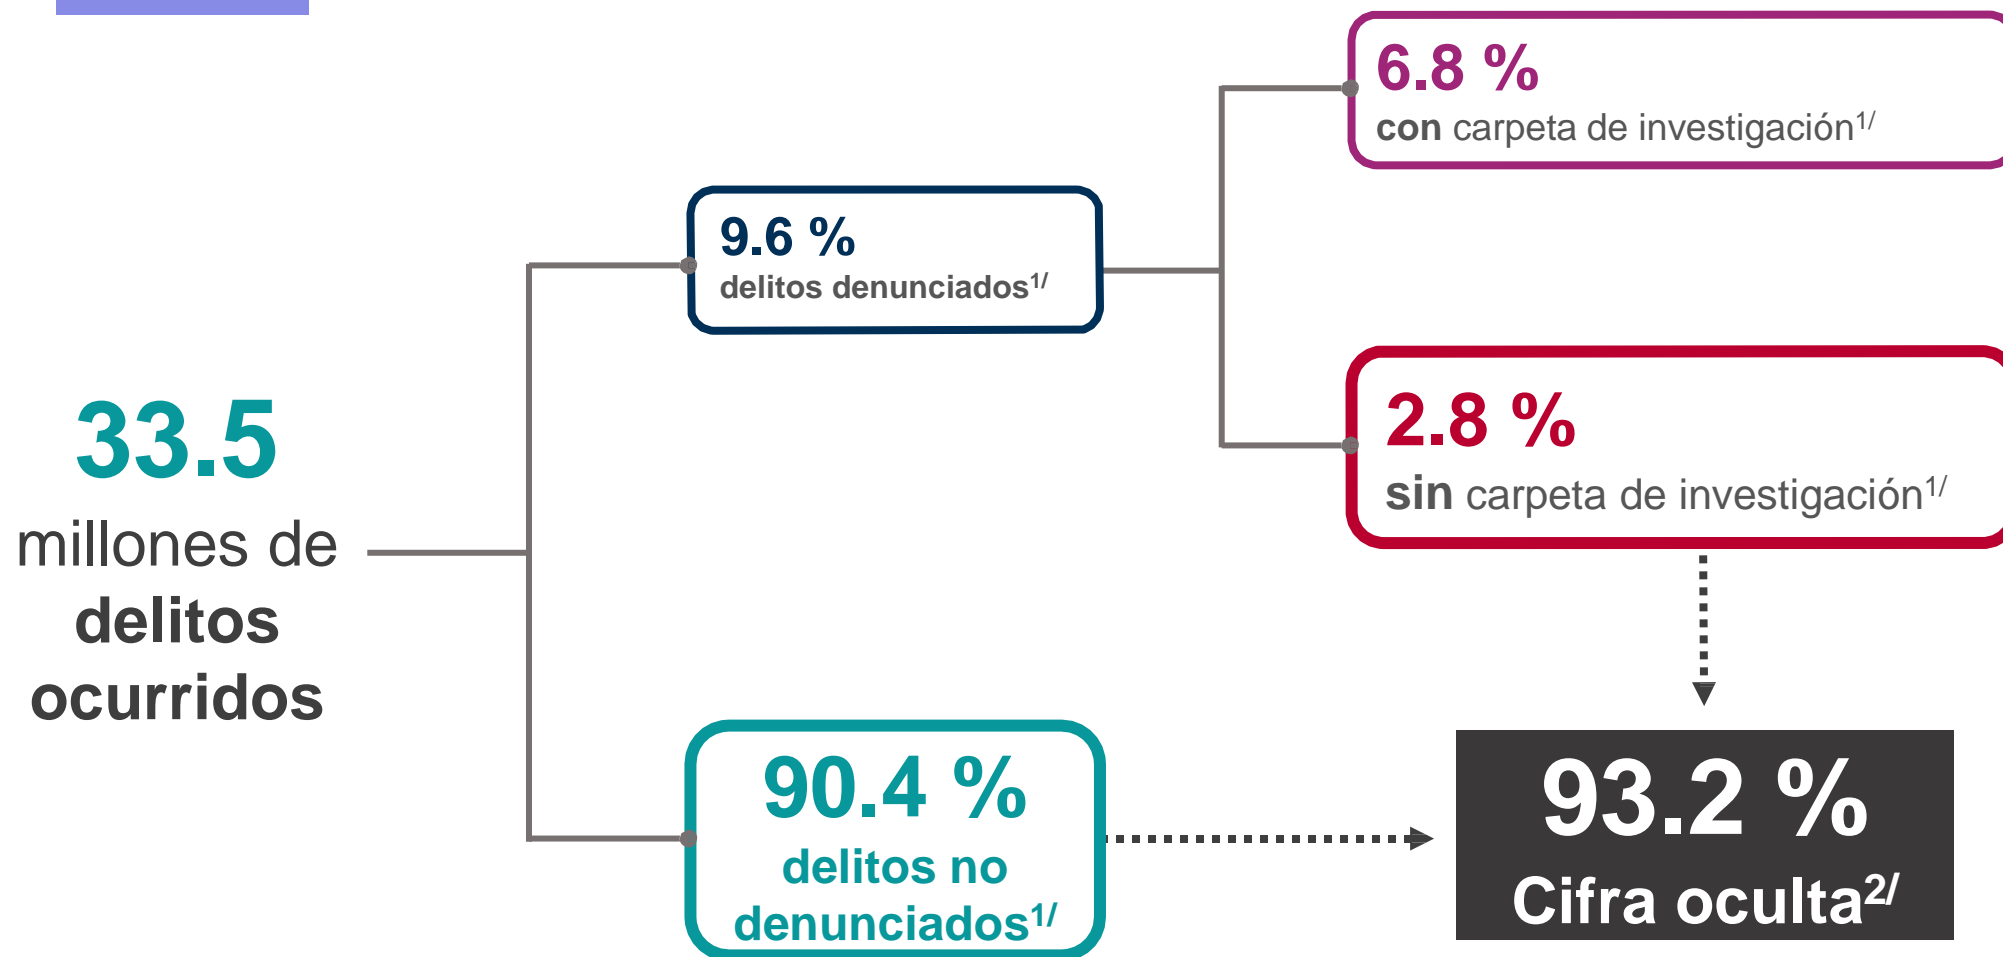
33.5
millones de
delitos
ocurridos

9.6 %
delitos denunciados$^{1/}$

6.8 %
con carpeta de investigación$^{1/}$

2.8 %
sin carpeta de investigación$^{1/}$

90.4 %
delitos no denunciados$^{1/}$

93.2 %
Cifra oculta$^{2/}$